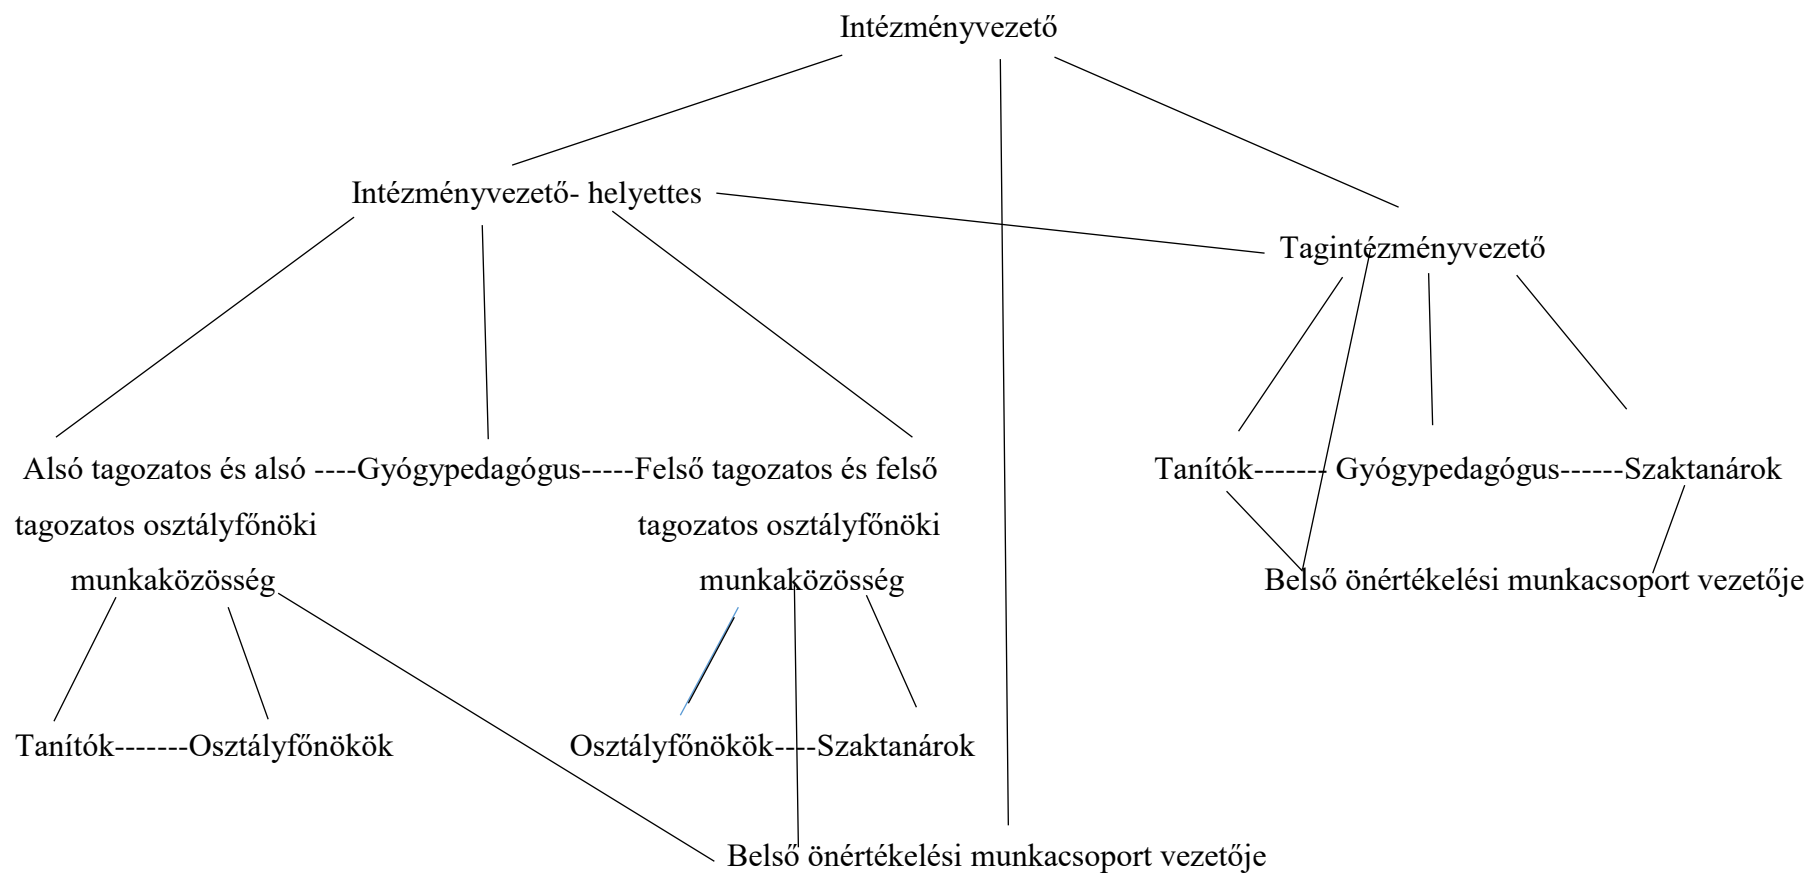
Intézményvezető

Intézményvezető- helyettes

Tagintézményvezető

Alsó tagozatos és alsó ----Gyógypedagógus-----Felső tagozatos és felső

tagozatos osztályfőnöki

munkaközösség

tagozatos osztályfőnöki

munkaközösség

Tanítók------- Gyógypedagógus------Szaktanárok

Belső önértékelési munkacsoport vezetője

Tanítók-------Osztályfőnökök

Osztályfőnökök----Szaktanárok

Belső önértékelési munkacsoport vezetője